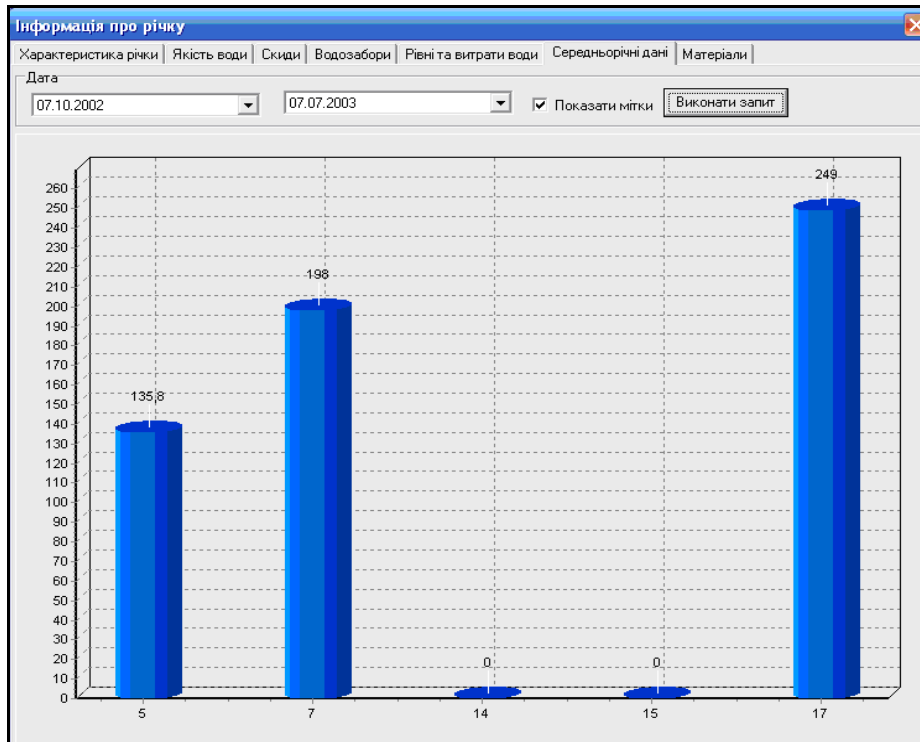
Інформація про річку

Характеристика річки | Якість води | Скиди | Водозабори | Рівні та витрати води | Середньорічні дані | Матеріали

Дата
07.10.2002
07.07.2003
☑ Показати мітки
Виконати запит

260
250
240
230
220
210
200
190
180
170
160
150
140
130
120
110
100
90
80
70
60
50
40
30
20
10
0

135,8
198
0
0
249

5
7
14
15
17